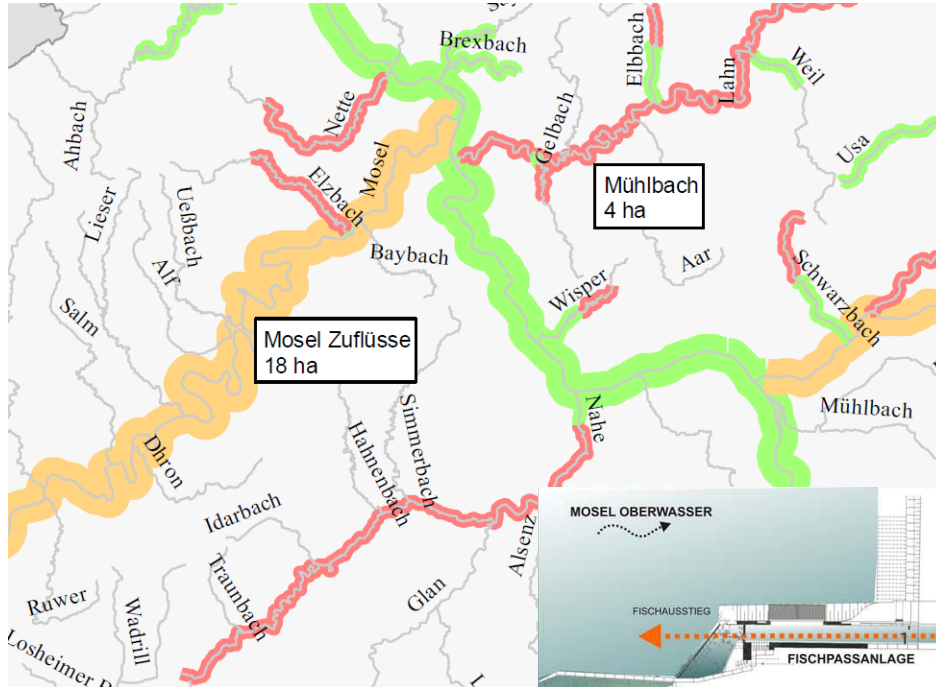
Brexbach
Elbbach
Lahn
Weil
Nette
Mosel
Gelbach
Usa
Ahbach
Elzbach
Mühlbach
4 ha
Lieser
Ueßbach
Baybach
Aar
Alf
Schwarzbach
Wisper
Salm
Mosel Zuflüsse
18 ha
Nahe
Mühlbach
Simmerbach
Hahnenbach
Dhron
Idarbach
Alsenz
Traunbach
Glan
Ruwer
Wadrill
Losheimer B
MOSEL OBERWASSER
FISCHAUSSTIEG
FISCHPASSANLAGE
1